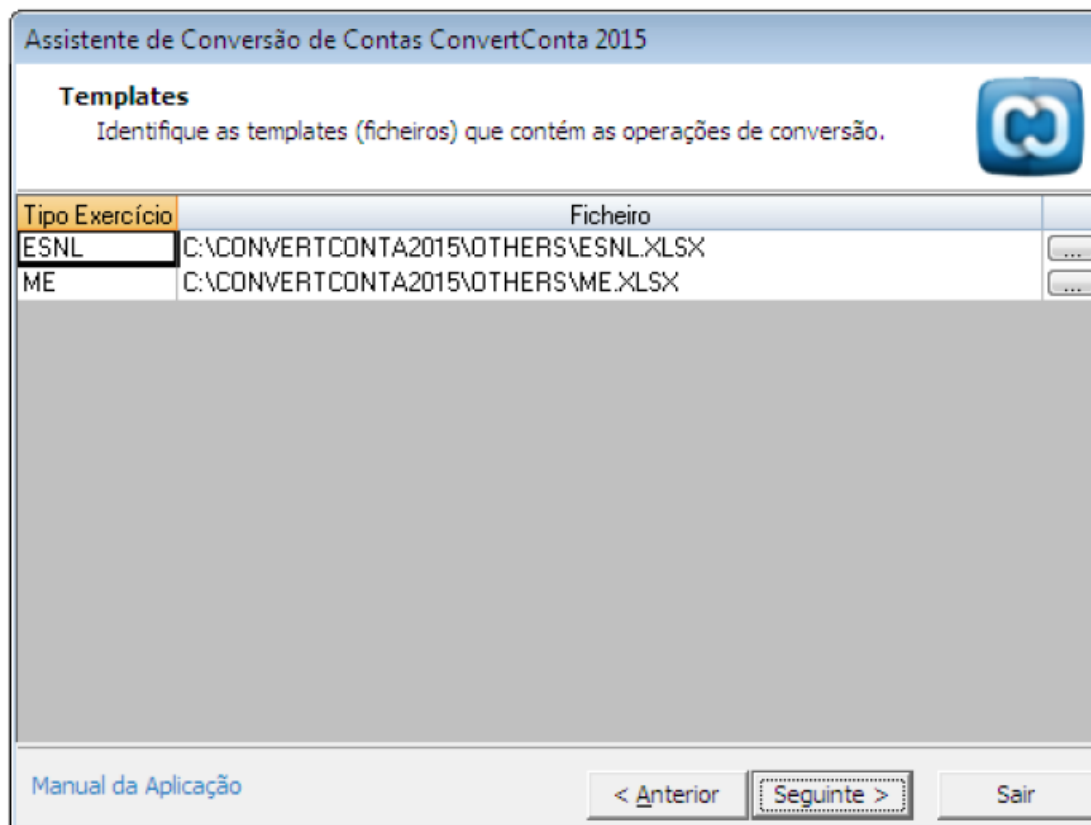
Assistente de Conversão de Contas ConvertConta 2015

Templates

Identifique as templates (ficheiros) que contém as operações de conversão.

| Tipo Exercício | Ficheiro | |
|---|---|---|
| ESNL | C:\CONVERTCONTA2015\OTHERS\ESNL.XLSX | ... |
| ME | C:\CONVERTCONTA2015\OTHERS\ME.XLSX | ... |

Manual da Aplicação

< Anterior

Seguinte >

Sair